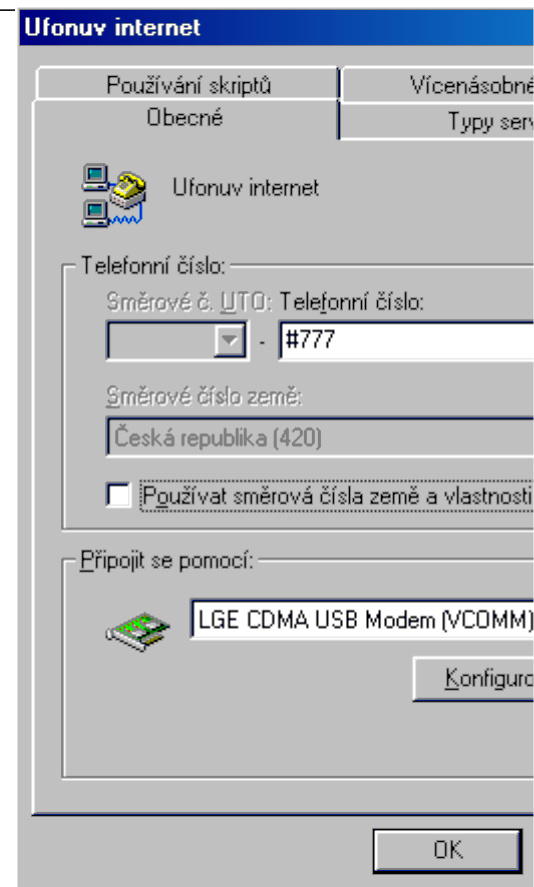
Ufonuv internet

Používání skriptů
Vícenásobné
Obecné
Typy serv

Ufonuv internet

Telefonní číslo:
Směrové č. UTO: Telefonní číslo:
- #777
Směrové číslo země:
Česká republika (420)
Používat směrová čísla země a vlastnosti

Připojit se pomocí:
LGE CDMA USB Modem (VCOMM)
Konfiguro

OK